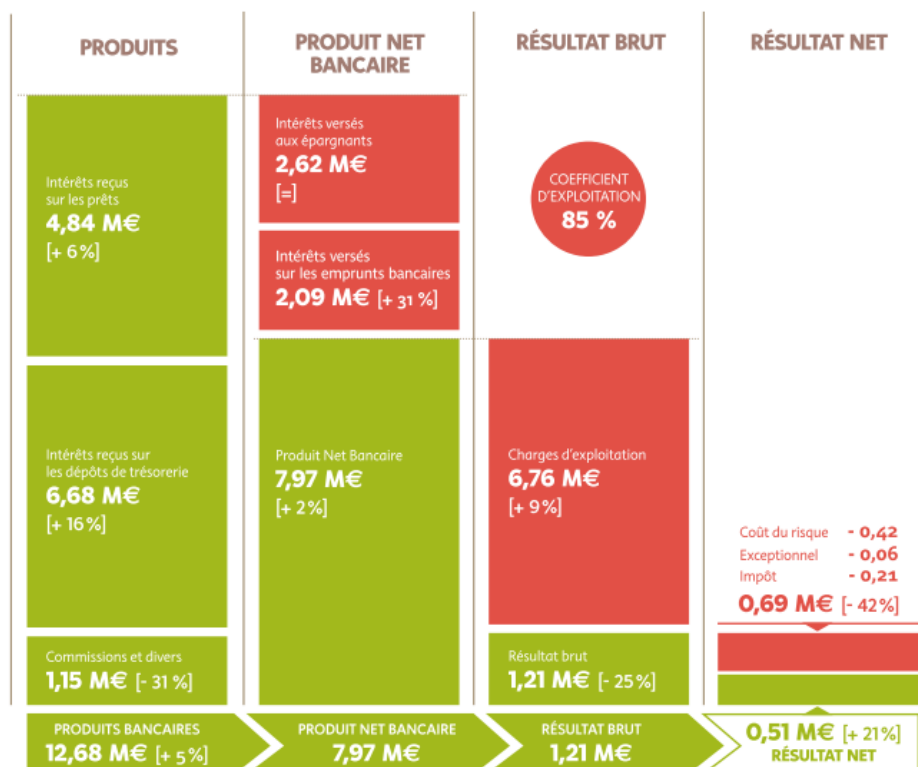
PRODUITS

PRODUIT NET BANCAIRE

RÉSULTAT BRUT

RÉSULTAT NET

Intérêts reçus sur les prêts
4,84 M€
[+ 6 %]

Intérêts reçus sur les dépôts de trésorerie
6,68 M€
[+ 16 %]

Commissions et divers
1,15 M€ [- 31 %]

Intérêts versés aux épargnants
2,62 M€
[=]

Intérêts versés sur les emprunts bancaires
2,09 M€ [+ 31 %]

Produit Net Bancaire
7,97 M€
[+ 2 %]

COEFFICIENT D'EXPLOITATION
85 %

Charges d'exploitation
6,76 M€
[+ 9 %]

Résultat brut
1,21 M€ [- 25 %]

Coût du risque - 0,42
Exceptionnel - 0,06
Impôt - 0,21
0,69 M€ [- 42 %]

PRODUITS BANCAIRES
12,68 M€ [+ 5 %]

PRODUIT NET BANCAIRE
7,97 M€

RÉSULTAT BRUT
1,21 M€

0,51 M€ [+ 21 %]
RÉSULTAT NET